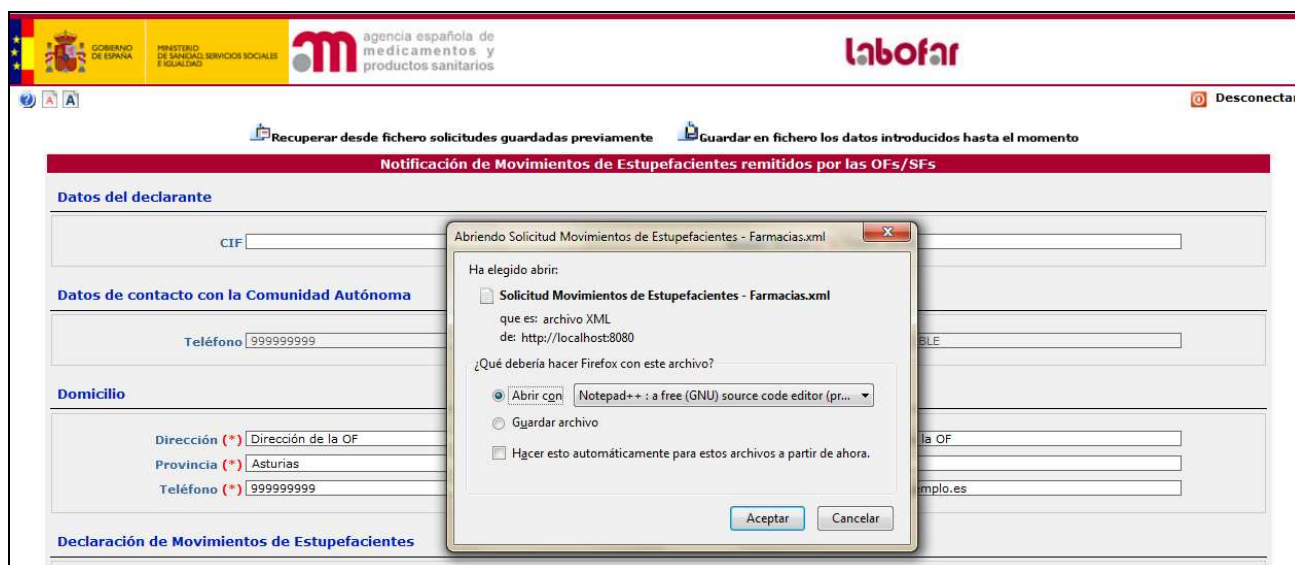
GOBIERNO DE ESPAÑA
MINISTERIO DE SANIDAD, SERVICIOS SOCIALES E IGUALDAD
agencia española de medicamentos y productos sanitarios
labofar

A A

Desconectar

Recuperar desde fichero solicitudes guardadas previamente
Guardar en fichero los datos introducidos hasta el momento

Notificación de Movimientos de Estupefacientes remitidos por las OFs/SFs

Datos del declarante

CIF

Datos de contacto con la Comunidad Autónoma

Teléfono 999999999

BLE

Domicilio

Dirección (*) Dirección de la OF
la OF
Provincia (*) Asturias
Teléfono (*) 999999999
mplo.es

Declaración de Movimientos de Estupefacientes

Abriendo Solicitud Movimientos de Estupefacientes - Farmacias.xml

Ha elegido abrir:

Solicitud Movimientos de Estupefacientes - Farmacias.xml

que es: archivo XML
de: http://localhost:8080

¿Qué debería hacer Firefox con este archivo?

Abrir con Notepad++ : a free (GNU) source code editor (pr...

Guardar archivo

Hacer esto automáticamente para estos archivos a partir de ahora.

Aceptar
Cancelar